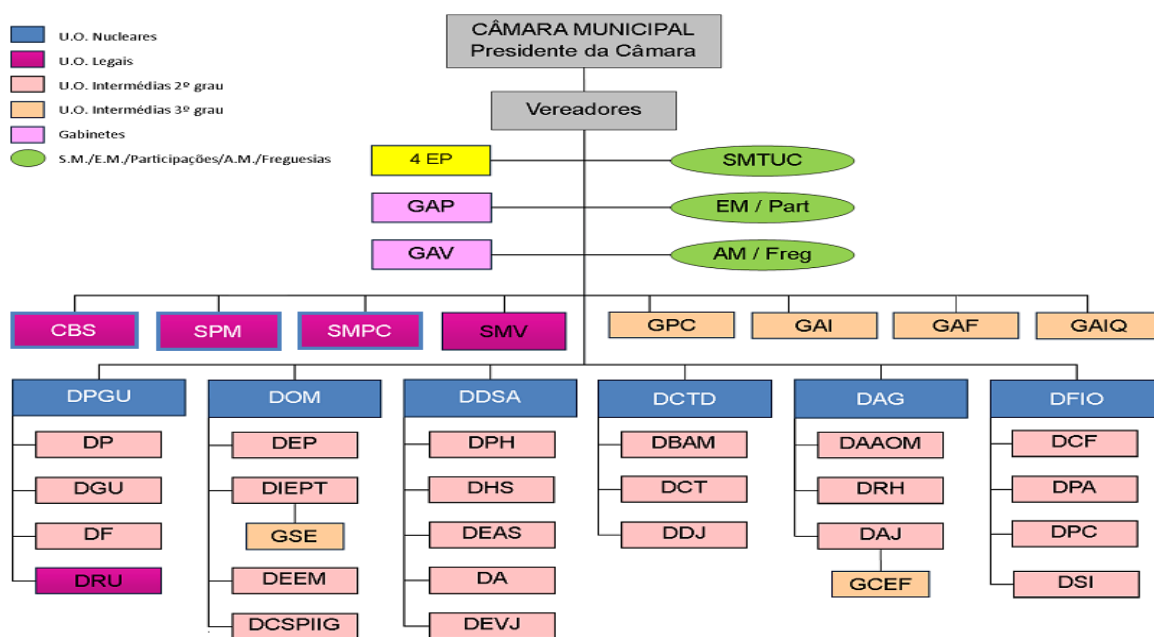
U.O. Nucleares
U.O. Legais
U.O. Intermédias 2º grau
U.O. Intermédias 3º grau
Gabinetes
S.M./E.M./Participações/A.M./Freguesias

CÂMARA MUNICIPAL
Presidente da Câmara

Vereadores

4 EP
SMTUC
GAP
EM / Part
GAV
AM / Freg

CBS
SPM
SMPC
SMV
GPC
GAI
GAF
GAIQ

DPGU
DP
DGU
DF
DRU

DOM
DEP
DIEPT
GSE
DEEM
DCSPIIG

DDSA
DPH
DHS
DEAS
DA
DEVJ

DCTD
DBAM
DCT
DDJ

DAG
DAAOM
DRH
DAJ
GCEF

DFIO
DCF
DPA
DPC
DSI